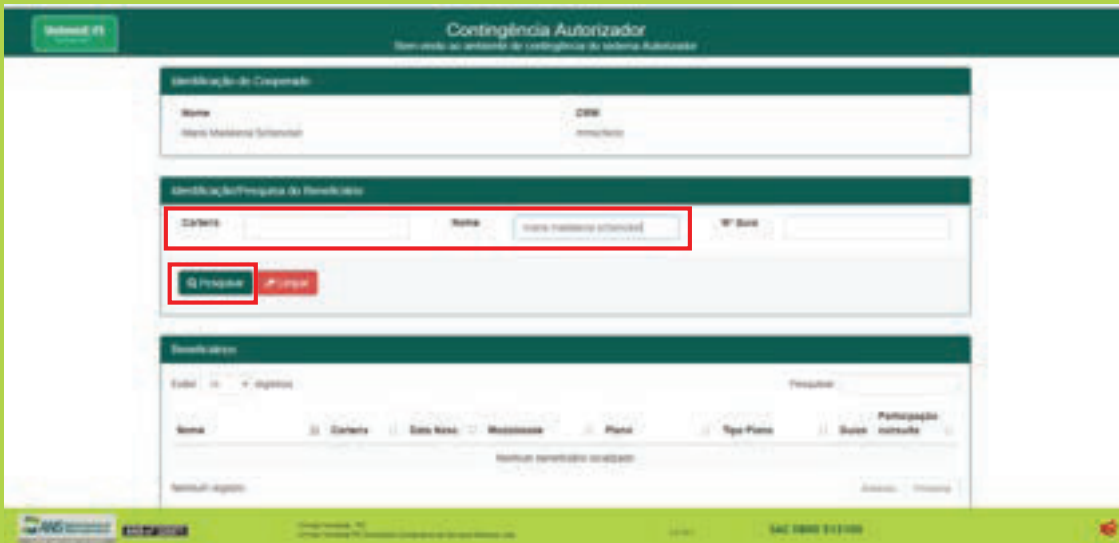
Unimed

Contingência Autorizador

Bem vindo ao ambiente de contingência do sistema Autorizador

Identificação do Cooperado

Nome
Maria Madalena Schenckel

CRM
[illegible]

Identificação/Pesquisa do Beneficiário

Carteira

Nome
maria madalena schenckel

Nº Guia

Pesquisar

Limpar

Beneficiários

Exibir 10 registros

Pesquisar

| Nome | Carteira | Data Nasc. | Modalidade | Plano | Tipo Plano | Guias | Participação consulta |
|---|---|---|---|---|---|---|---|
| Nenhum beneficiário localizado | | | | | | | |

Nenhum registro

Anterior Próximo

ANS

SAC 0800 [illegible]